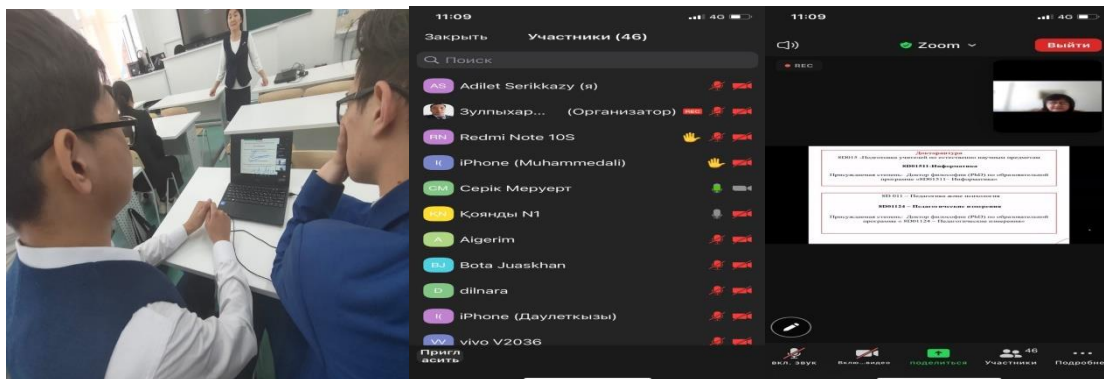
11:09

4G

Закрыть

Участники (46)

Поиск

AS Adilet Serikkazy (я)

Зулпыхар... (Организатор) REC

RN Redmi Note 10S

I iPhone (Muhammedali)

CM Серік Меруерт

KN Қоянды N1

A Aigerim

BJ Bota Juaskhan

D dilnara

I iPhone (Даулеткызы)

VV vivo V2036

Пригласить

11:09

4G

Zoom

Выйти

REC

Докторантура

8D01121-Информатика

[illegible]

8D01124 – Педагогические измерения

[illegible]

Вкл. звук

Вкл. видео

Поделиться

46

Участники

Подробнее